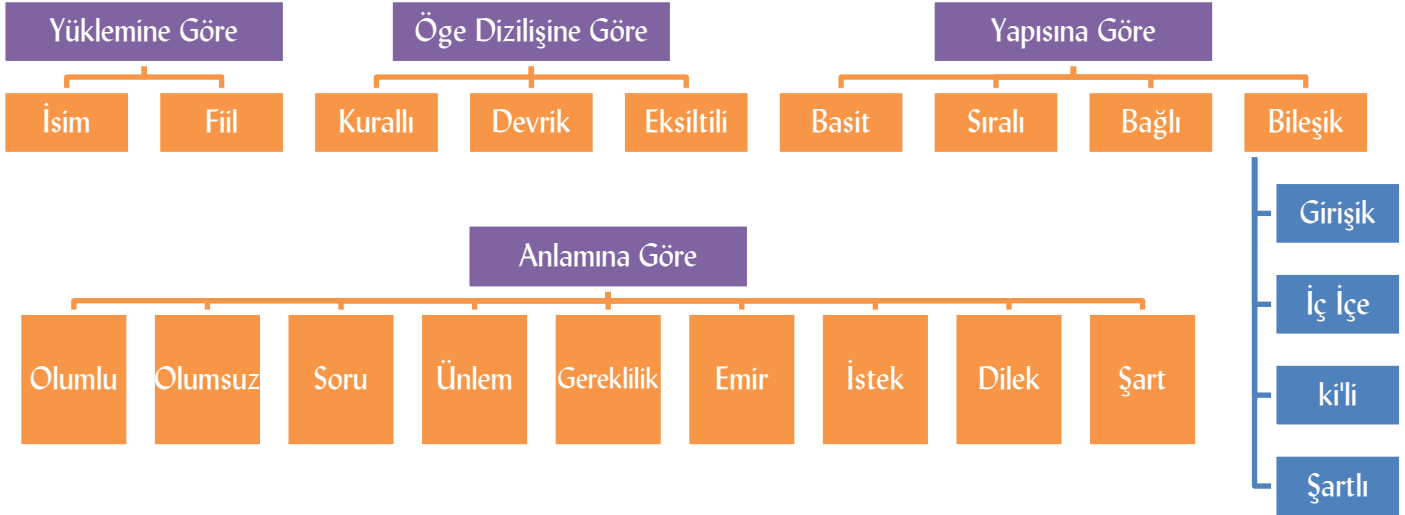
Yüklemine Göre

İsim

Fiil

Öge Dizilişine Göre

Kurallı

Devrik

Eksiltili

Yapısına Göre

Basit

Sıralı

Bağlı

Bileşik

Girişik

İç İçe

ki'li

Şartlı

Anlamına Göre

Olumlu

Olumsuz

Soru

Ünlem

Gereklilik

Emir

İstek

Dilek

Şart